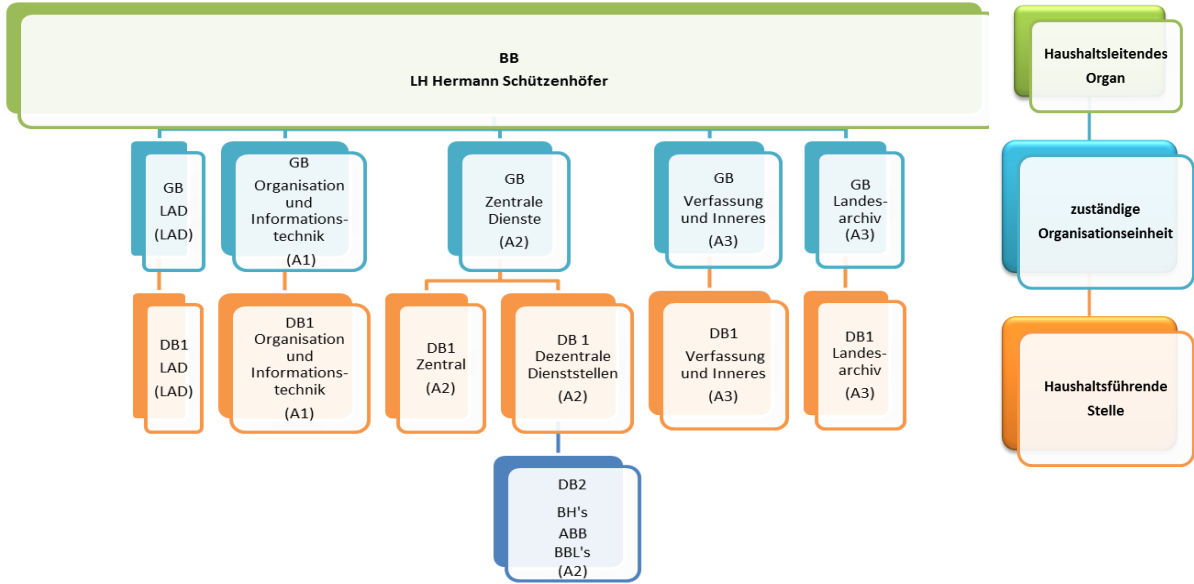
BB
LH Hermann Schützenhöfer

GB
LAD
(LAD)

GB
Organisation und Informationstechnik
(A1)

GB
Zentrale Dienste
(A2)

GB
Verfassung und Inneres
(A3)

GB
Landesarchiv
(A3)

DB1
LAD
(LAD)

DB1
Organisation und Informationstechnik
(A1)

DB1
Zentral
(A2)

DB 1
Dezentrale Dienststellen
(A2)

DB1
Verfassung und Inneres
(A3)

DB1
Landesarchiv
(A3)

DB2
BH's
ABB
BBL's
(A2)

Haushaltsleitendes Organ

zuständige Organisationseinheit

Haushaltsführende Stelle